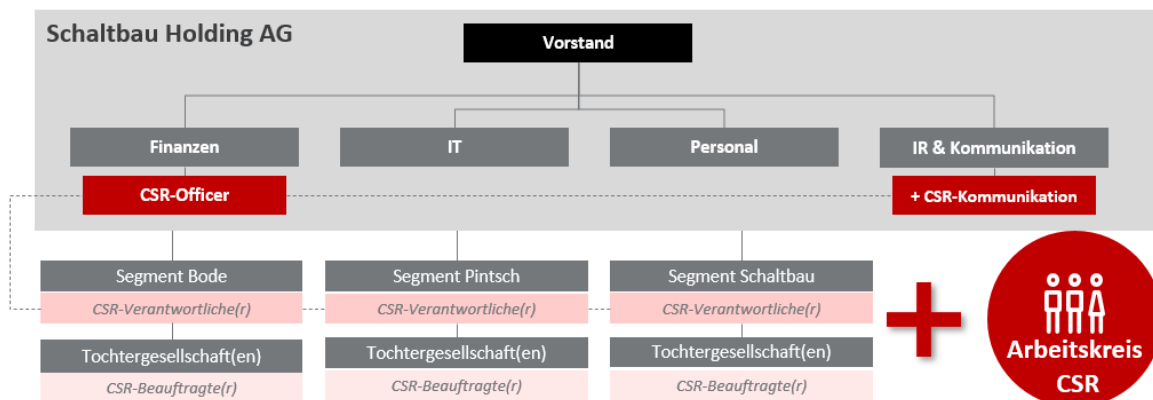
Schaltbau Holding AG

Vorstand

Finanzen

IT

Personal

IR & Kommunikation

CSR-Officer

+ CSR-Kommunikation

Segment Bode

CSR-Verantwortliche(r)

Tochtergesellschaft(en)

CSR-Beauftragte(r)

Segment Pintsch

CSR-Verantwortliche(r)

Tochtergesellschaft(en)

CSR-Beauftragte(r)

Segment Schaltbau

CSR-Verantwortliche(r)

Tochtergesellschaft(en)

CSR-Beauftragte(r)

Arbeitskreis CSR